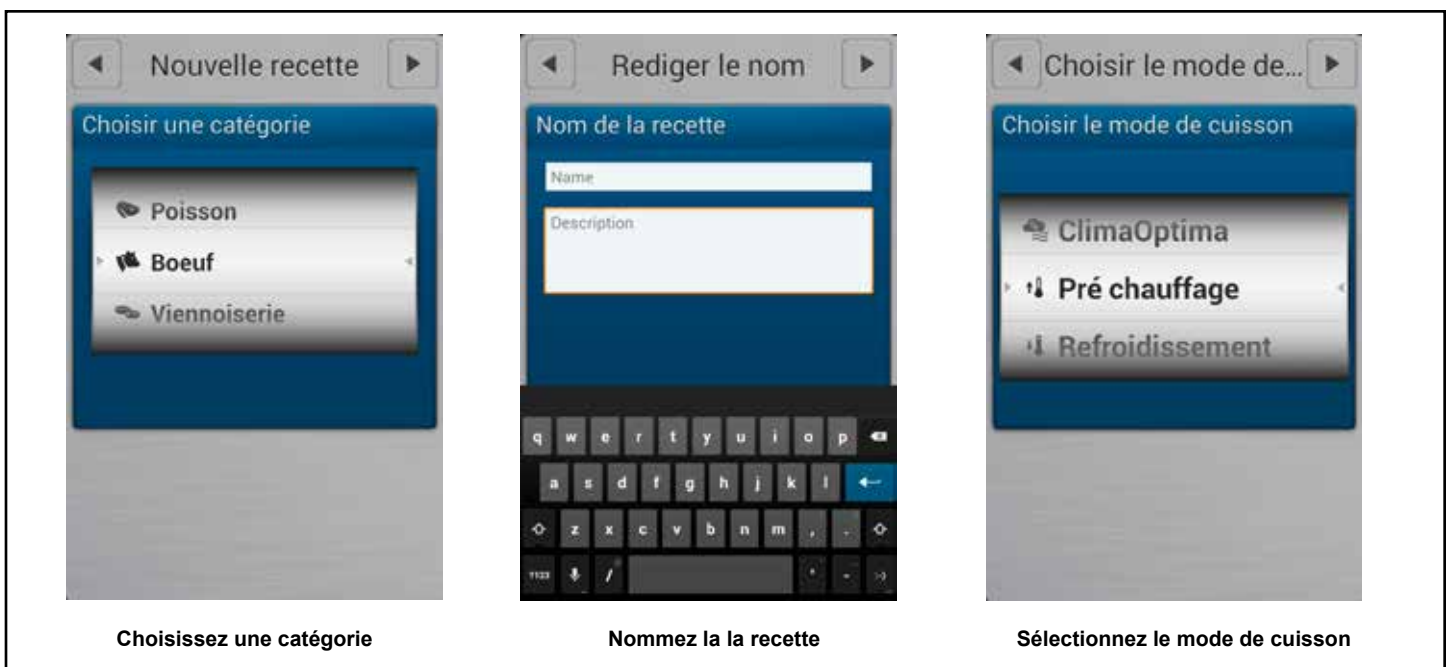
◄ Nouvelle recette ►

Choisir une catégorie

Poisson

Boeuf

Viennoiserie

Choisissez une catégorie

◄ Rediger le nom ►

Nom de la recette

Name

Description

q w e r t y u i o p

a s d f g h j k l

z x c v b n m , .

?123 /

Nommez la la recette

◄ Choisir le mode de... ►

Choisir le mode de cuisson

ClimaOptima

Pré chauffage

Refroidissement

Sélectionnez le mode de cuisson